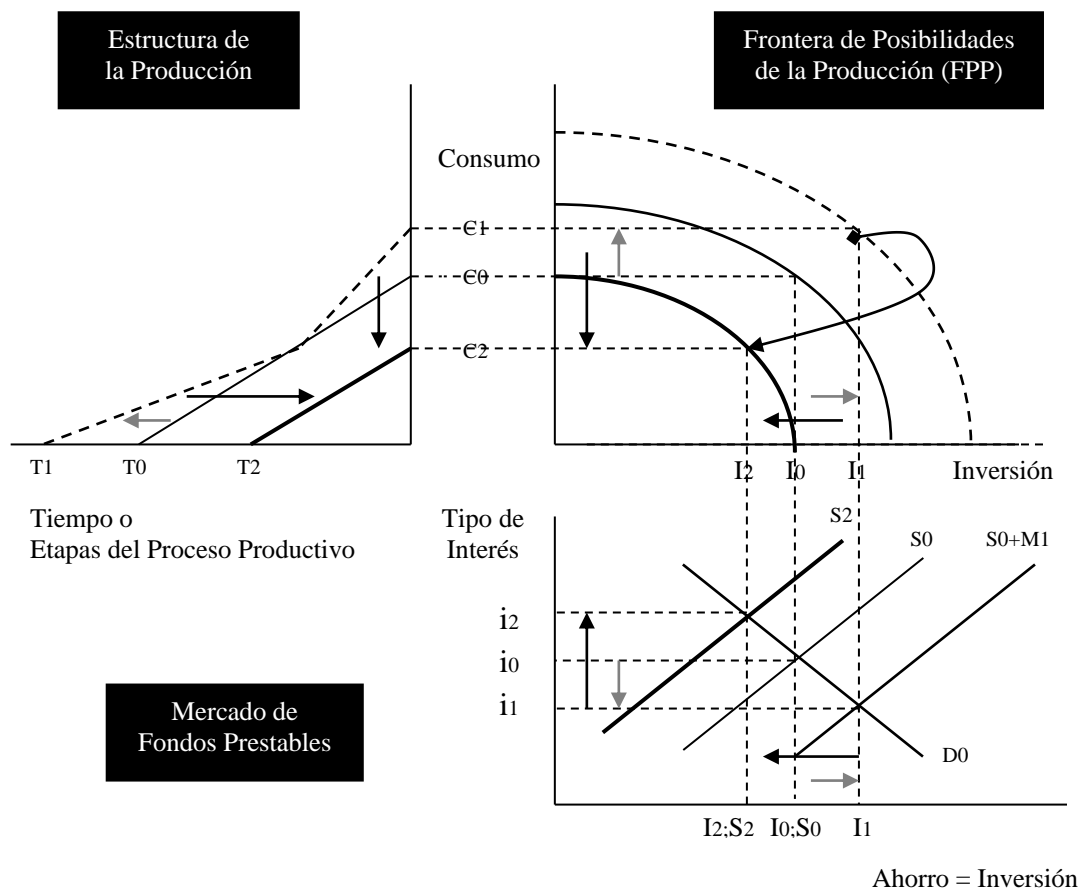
Estructura de la Producción

Frontera de Posibilidades de la Producción (FPP)

Consumo

C1

C0

C2

T1

T0

T2

I2

I0

I1

Inversión

Tiempo o Etapas del Proceso Productivo

Tipo de Interés

S2

S0

S0+M1

i2

i0

i1

Mercado de Fondos Prestables

D0

I2;S2

I0;S0

I1

Ahorro = Inversión